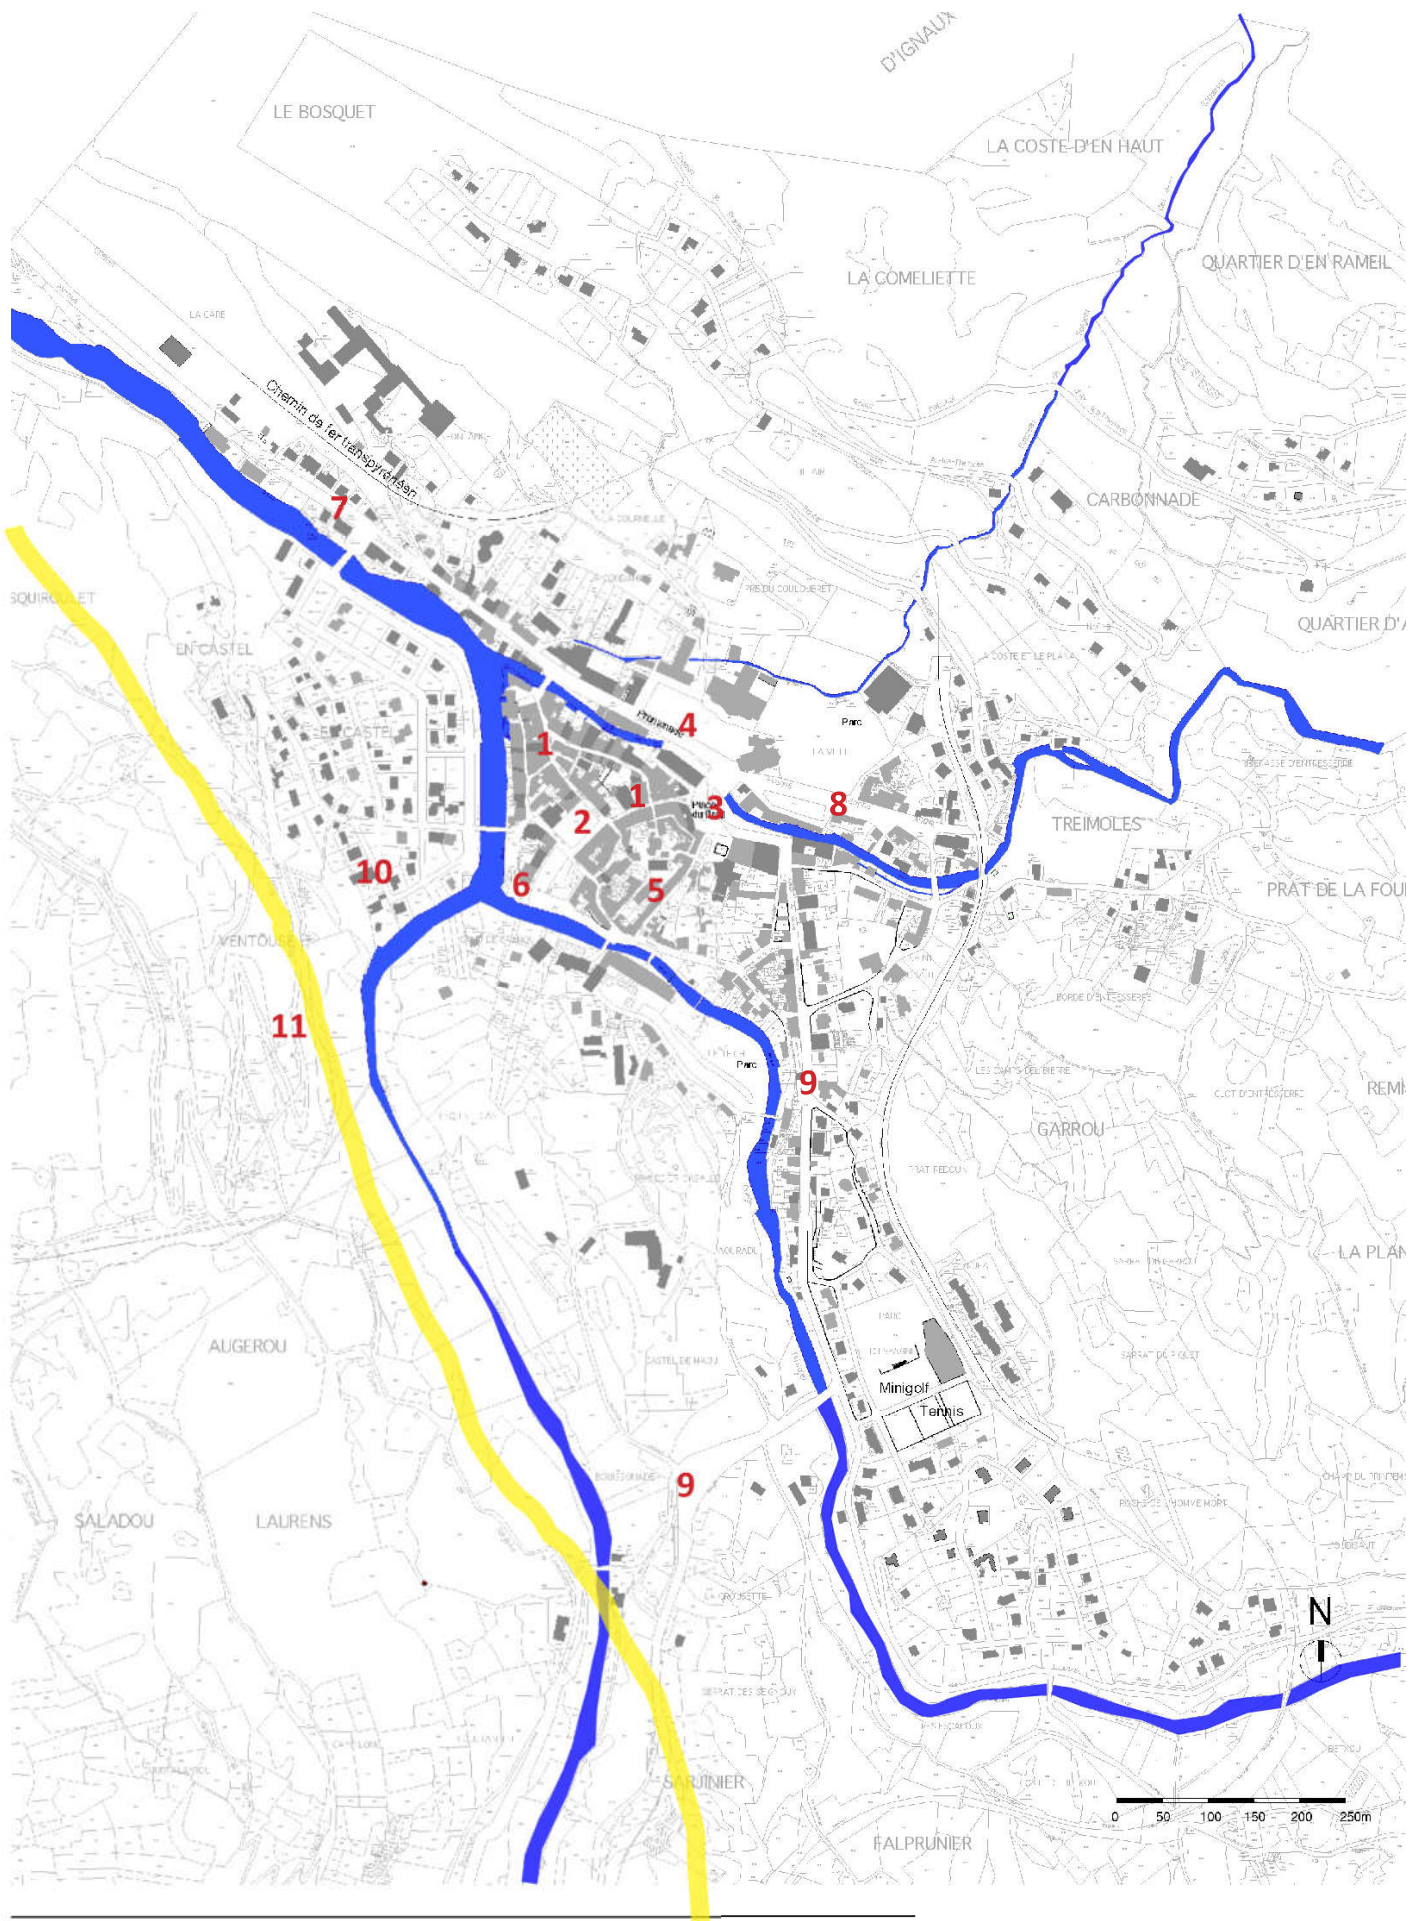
D'IGNAUX

LE BOSQUET

LA COSTE D'EN HAUT

QUARTIER D'EN RAMEIL

LA COMELIETTE

LA CARE

Chemin de fer transpyrénéen

CARBONNADE

7

SQUIRGOULET

QUARTIER D'A

EN CASTEL

Parc

4

Promenade

1

1

3

8

2

TREMOLES

10

6

5

PRAT DE LA FOU

VENTOUSE

11

Parc

9

GARROU

REMI

LA PLAN

AUGEROU

Minigolf

Tennis

9

SALADOU

LAURENS

N

SAURINIER

FALPRUNIER

0 50 100 150 200 250m